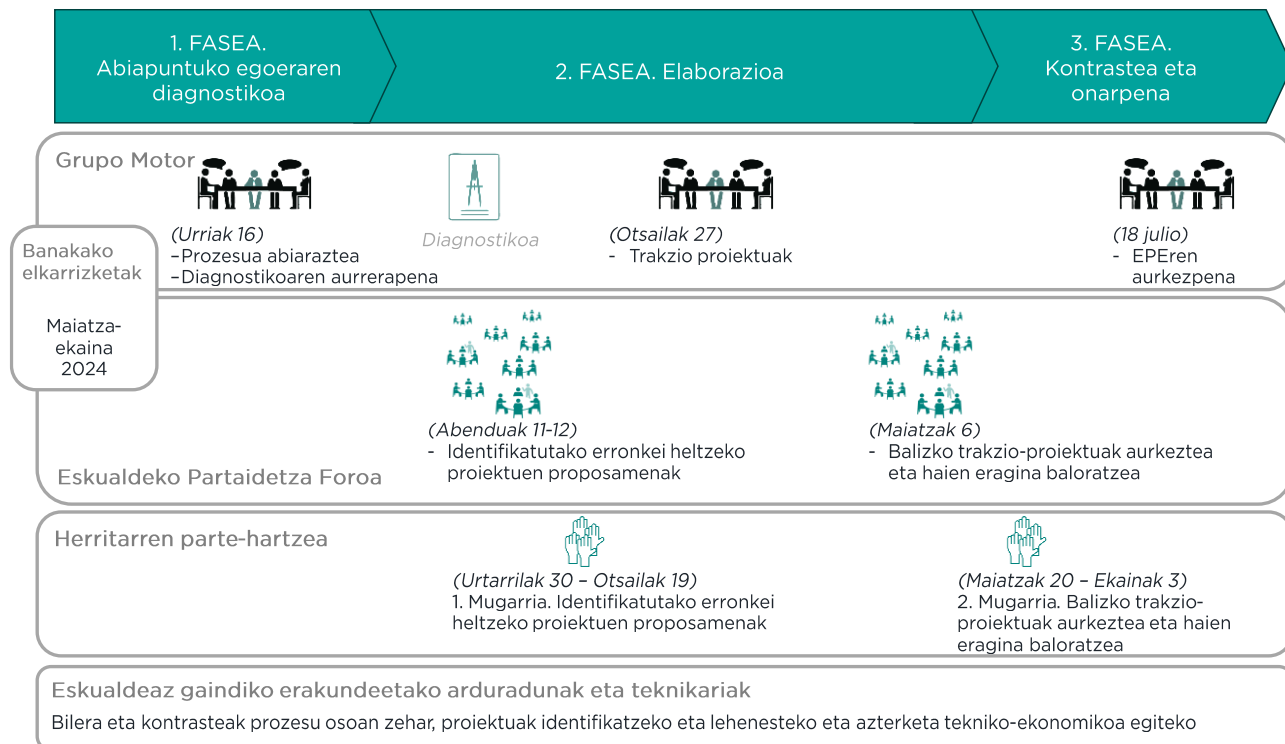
1. FASEA. Abiapuntuko egoeraren diagnostikoa

2. FASEA. Elaborazioa

3. FASEA. Kontrastea eta onarpena

Grupo Motor

Diagnostikoa

(Urriak 16)
–Prozesua abiaraztea
–Diagnostikoaren aurrerapena

(Otsailak 27)
- Trakzio proiektuak

(18 julio)
- EPEren aurkezpena

Banakako elkarrizketak

Maiatza-ekaina 2024

(Abenduak 11-12)
- Identifikatutako erronkei heltzeko proiektuen proposamenak

(Maiatzak 6)
- Balizko trakzio-proiektuak aurkeztea eta haien eragina baloratzea

Eskualdeko Partaidetza Foroa

Herritarren parte-hartzea

(Urtarrilak 30 – Otsailak 19)
1. Mugarria. Identifikatutako erronkei heltzeko proiektuen proposamenak

(Maiatzak 20 – Ekainak 3)
2. Mugarria. Balizko trakzio-proiektuak aurkeztea eta haien eragina baloratzea

Eskualdeaz gaindiko erakundeetako arduradunak eta teknikariak

Bilera eta kontrasteak prozesu osoan zehar, proiektuak identifikatzeko eta lehenesteko eta azterketa tekniko-ekonomikoa egiteko